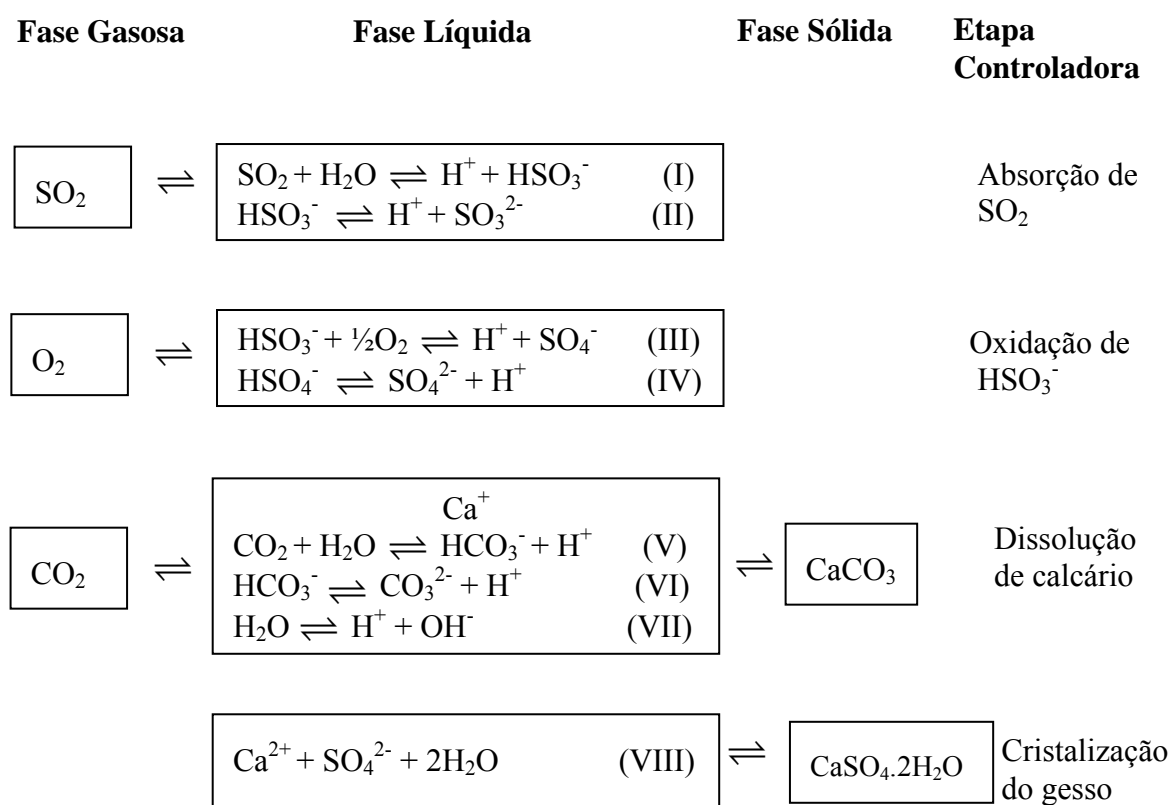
**Fase Gasosa** **Fase Líquida** **Fase Sólida** **Etapa Controladora**

$SO_2$ $\rightleftharpoons$ $SO_2 + H_2O \rightleftharpoons H^+ + HSO_3^-$ (I)
$HSO_3^- \rightleftharpoons H^+ + SO_3^{2-}$ (II)
Absorção de $SO_2$

$O_2$ $\rightleftharpoons$ $HSO_3^- + \frac{1}{2}O_2 \rightleftharpoons H^+ + SO_4^-$ (III)
$HSO_4^- \rightleftharpoons SO_4^{2-} + H^+$ (IV)
Oxidação de $HSO_3^-$

$CO_2$ $\rightleftharpoons$ $Ca^+$
$CO_2 + H_2O \rightleftharpoons HCO_3^- + H^+$ (V)
$HCO_3^- \rightleftharpoons CO_3^{2-} + H^+$ (VI)
$H_2O \rightleftharpoons H^+ + OH^-$ (VII)
$\rightleftharpoons$ $CaCO_3$
Dissolução de calcário

$Ca^{2+} + SO_4^{2-} + 2H_2O$ (VIII) $\rightleftharpoons$ $CaSO_4.2H_2O$
Cristalização do gesso